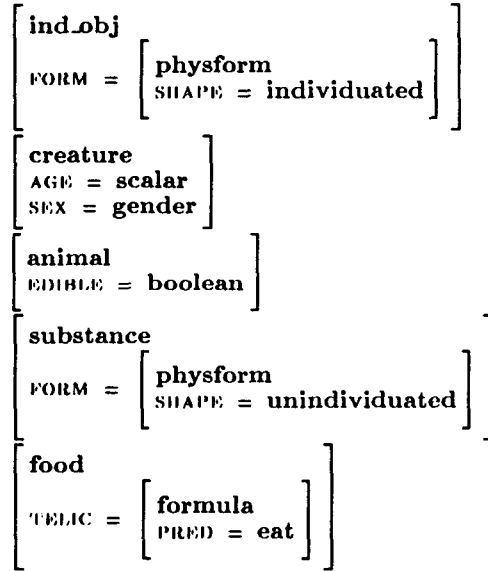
$\begin{bmatrix} \textbf{ind\_obj} \\ \text{FORM} = \begin{bmatrix} \textbf{physform} \\ \text{SHAPE} = \textbf{individuated} \end{bmatrix} \end{bmatrix}$

$\begin{bmatrix} \textbf{creature} \\ \text{AGE} = \textbf{scalar} \\ \text{SEX} = \textbf{gender} \end{bmatrix}$

$\begin{bmatrix} \textbf{animal} \\ \text{EDIBLE} = \textbf{boolean} \end{bmatrix}$

$\begin{bmatrix} \textbf{substance} \\ \text{FORM} = \begin{bmatrix} \textbf{physform} \\ \text{SHAPE} = \textbf{unindividuated} \end{bmatrix} \end{bmatrix}$

$\begin{bmatrix} \textbf{food} \\ \text{TELIC} = \begin{bmatrix} \textbf{formula} \\ \text{PRED} = \textbf{eat} \end{bmatrix} \end{bmatrix}$